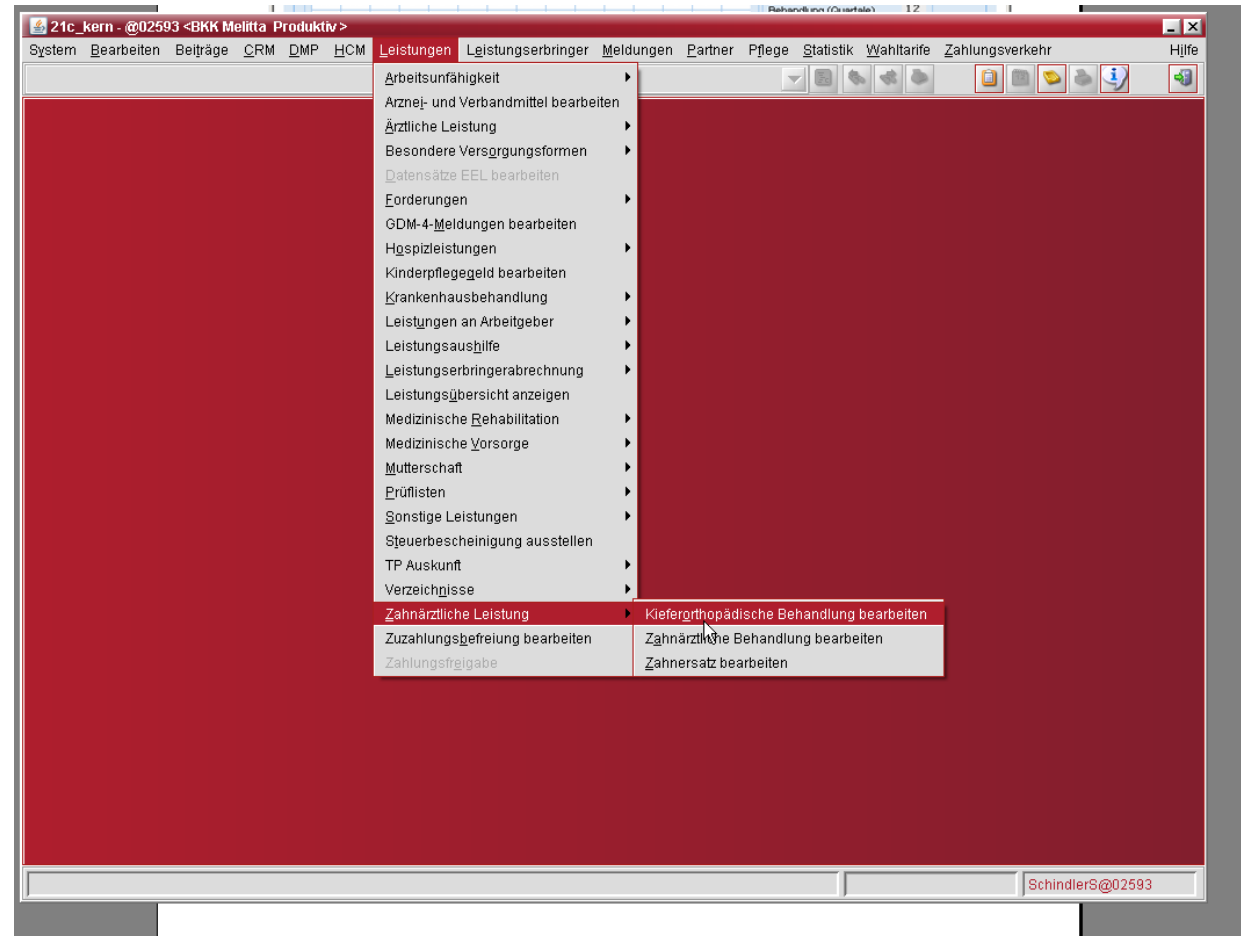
Behandlung (Quartale) 12

21c_kern - @02593 <BKK Melitta Produktiv>

System Bearbeiten Beiträge CRM DMP HCM Leistungen Leistungserbringer Meldungen Partner Pflege Statistik Wahltarife Zahlungsverkehr Hilfe

Arbeitsunfähigkeit
Arznei- und Verbandmittel bearbeiten
Ärztliche Leistung
Besondere Versorgungsformen
Datensätze EEL bearbeiten
Forderungen
GDM-4-Meldungen bearbeiten
Hospizleistungen
Kinderpflegegeld bearbeiten
Krankenhausbehandlung
Leistungen an Arbeitgeber
Leistungsaushilfe
Leistungserbringerabrechnung
Leistungsübersicht anzeigen
Medizinische Rehabilitation
Medizinische Vorsorge
Mutterschaft
Prüflisten
Sonstige Leistungen
Steuerbescheinigung ausstellen
TP Auskunft
Verzeichnisse
Zahnärztliche Leistung
Zuzahlungsbefreiung bearbeiten
Zahlungsfreigabe

Kieferorthopädische Behandlung bearbeiten
Zahnärztliche Behandlung bearbeiten
Zahnersatz bearbeiten

SchindlerS@02593